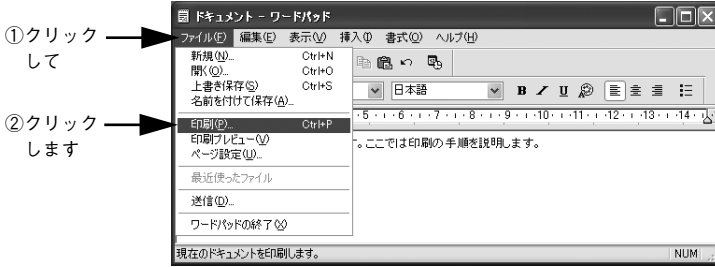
①クリックして

②クリックします

ドキュメント - ワードパッド

ファイル(F) 編集(E) 表示(V) 挿入(I) 書式(O) ヘルプ(H)

新規(N)... Ctrl+N
開く(O)... Ctrl+O
上書き保存(S) Ctrl+S
名前を付けて保存(A)...
印刷(P)... Ctrl+P
印刷プレビュー(V)
ページ設定(U)...
最近使ったファイル
送信(D)...
ワードパッドの終了(X)

日本語

B $\mathit{I}$ U

5 · 6 · 7 · 8 · 9 · 10 · 11 · 12 · 13 · 14

。ここでは印刷の手順を説明します。

現在のドキュメントを印刷します。

NUM